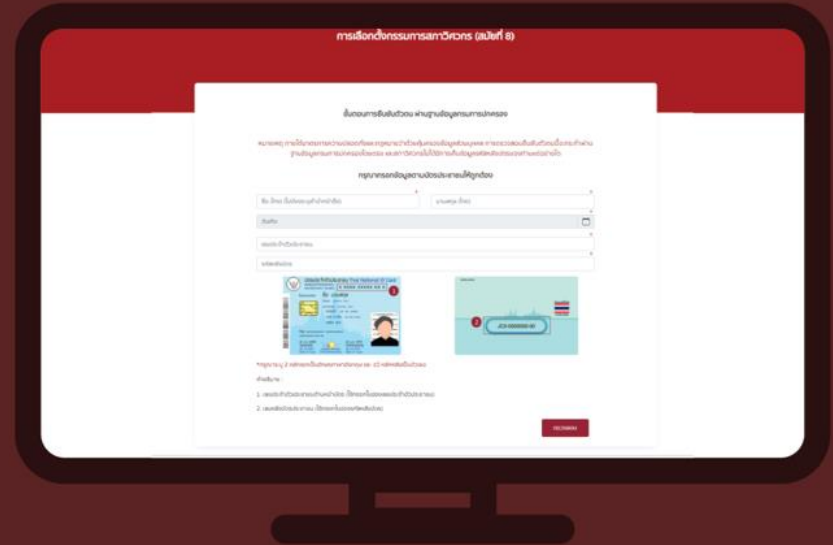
การเลือกตั้งกรรมการสภาวิศวกร (สมัยที่ 8)

ขั้นตอนการยืนยันตัวตน ผ่านฐานข้อมูลกรมการปกครอง

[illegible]

กรุณากรอกข้อมูลตามบัตรประชาชนให้ถูกต้อง

ชื่อ (ไทย) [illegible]

นามสกุล (ไทย)

วันเกิด

เลขประจำตัวประชาชน

รหัสหลังบัตร

Thai National ID Card

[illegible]

คำอธิบาย :

1. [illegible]

2. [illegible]

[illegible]